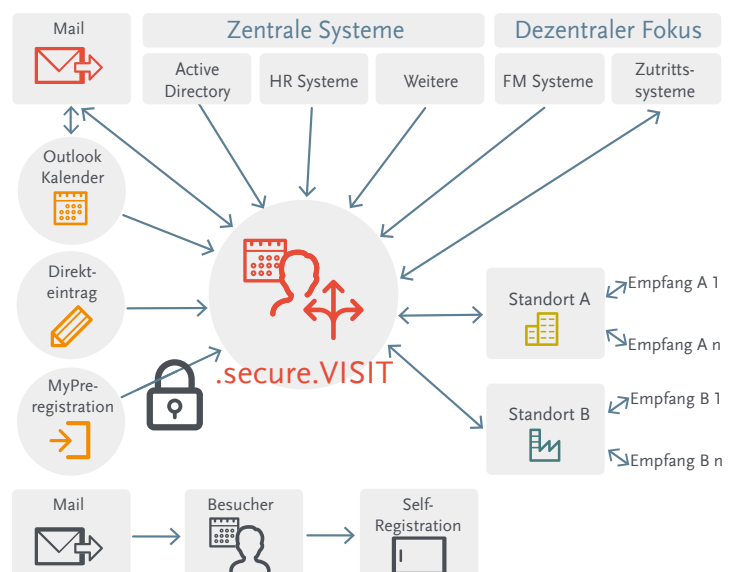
Mail

Zentrale Systeme

Dezentraler Fokus

Active Directory

HR Systeme

Weitere

FM Systeme

Zutrittssysteme

Outlook Kalender

Direkteintrag

MyPreregistration

.secure.VISIT

Standort A

Empfang A 1

Empfang A n

Standort B

Empfang B 1

Empfang B n

Mail

Besucher

Self-Registration